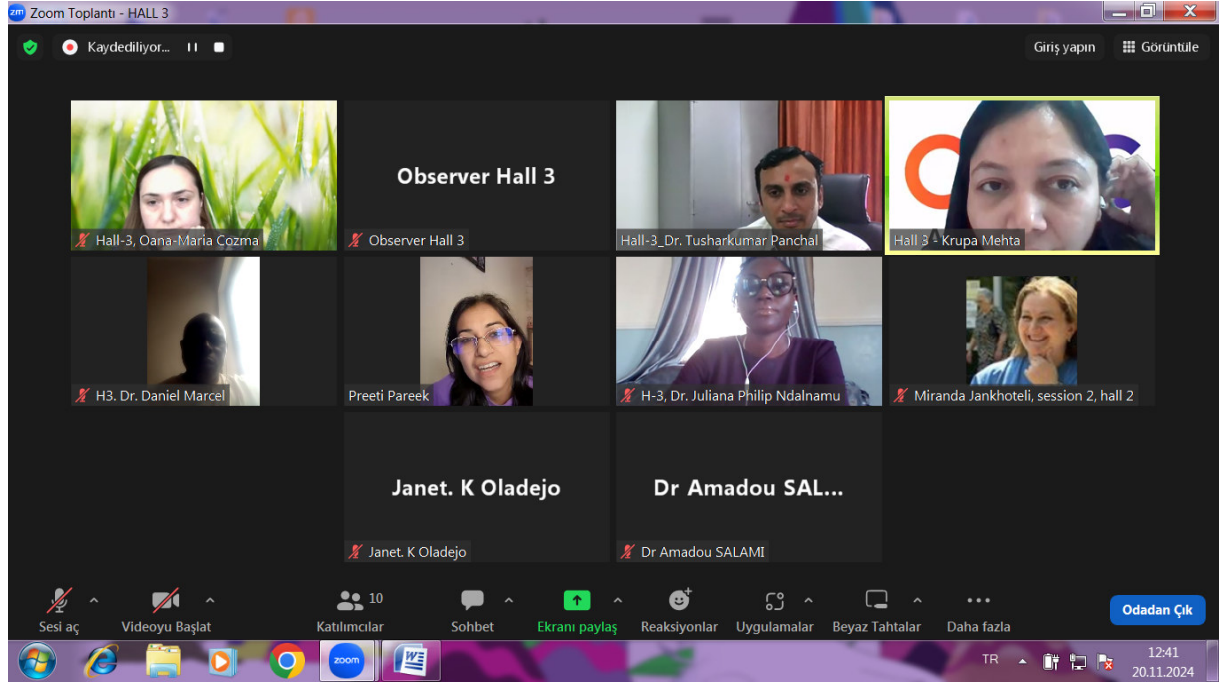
Zoom Toplantı - HALL 3

Kaydediliyor...

Giriş yapın

Görüntüle

Hall-3, Oana-Maria Cozma

Observer Hall 3

Observer Hall 3

Hall-3_Dr. Tusharkumar Panchal

Hall 3 - Krupa Mehta

H3. Dr. Daniel Marcel

Preeti Pareek

H-3, Dr. Juliana Philip Ndalnamu

Miranda Jankhoteli, session 2, hall 2

Janet. K Oladejo

Janet. K Oladejo

Dr Amadou SAL...

Dr Amadou SALAMI

Sesi aç

Videoyu Başlat

10
Katılımcılar

Sohbet

Ekranı paylaş

Reaksiyonlar

Uygulamalar

Beyaz Tahtalar

Daha fazla

Odadan Çık

TR

12:41
20.11.2024